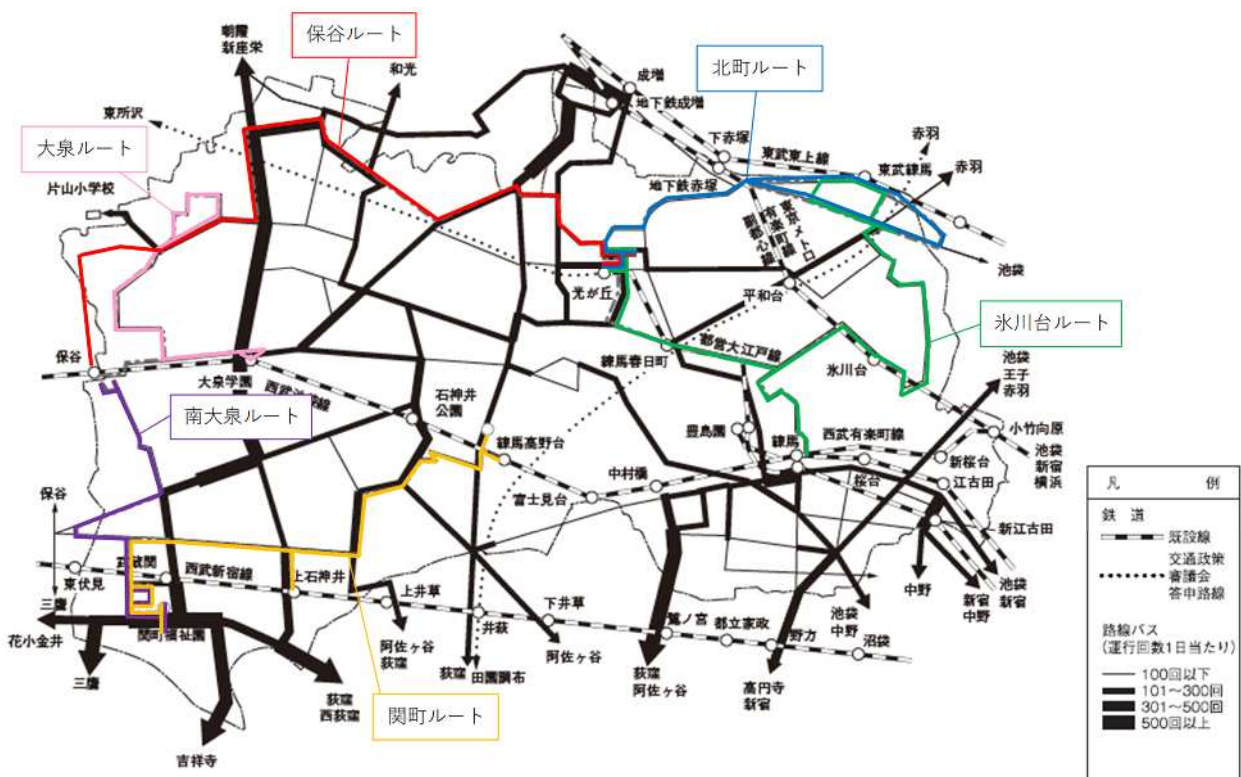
保谷ルート

朝霞
新座栄

和光

成増
地下鉄成増

北町ルート

東所沢

大泉ルート

片山小学校

下赤塚

赤羽

東武東上線

東武練馬

赤羽

地下鉄赤塚

東京メトロ
有楽町線
副都心線

池袋

光が丘

平和台

氷川台ルート

保谷

練馬春日町

都営大江戸線

氷川台

池袋
王子
赤羽

大泉学園

西武池袋線

石神井
公園

南大泉ルート

練馬高野台

豊島園

練馬

西武有楽町線

小竹向原

池袋
新宿
横浜

新桜台

保谷

中村橋

桜台

江古田

富士見台

新江古田

東伏見

武蔵関

西武新宿線

上石神井

上井草

三鷹

下井草

井荻

鷺ノ宮

都立家政

野方

花小金井

関町福祉園

阿佐ヶ谷
荻窪

阿佐ヶ谷

池袋
中野

沼袋

中野

新宿
中野

池袋
新宿

三鷹

荻窪
西荻窪

荻窪

田園調布

荻窪
阿佐ヶ谷

高円寺
新宿

関町ルート

吉祥寺

凡　例

鉄　道

既設線

交通政策審議会答申路線

路線バス
(運行回数1日当たり)

100回以下

101～300回

301～500回

500回以上